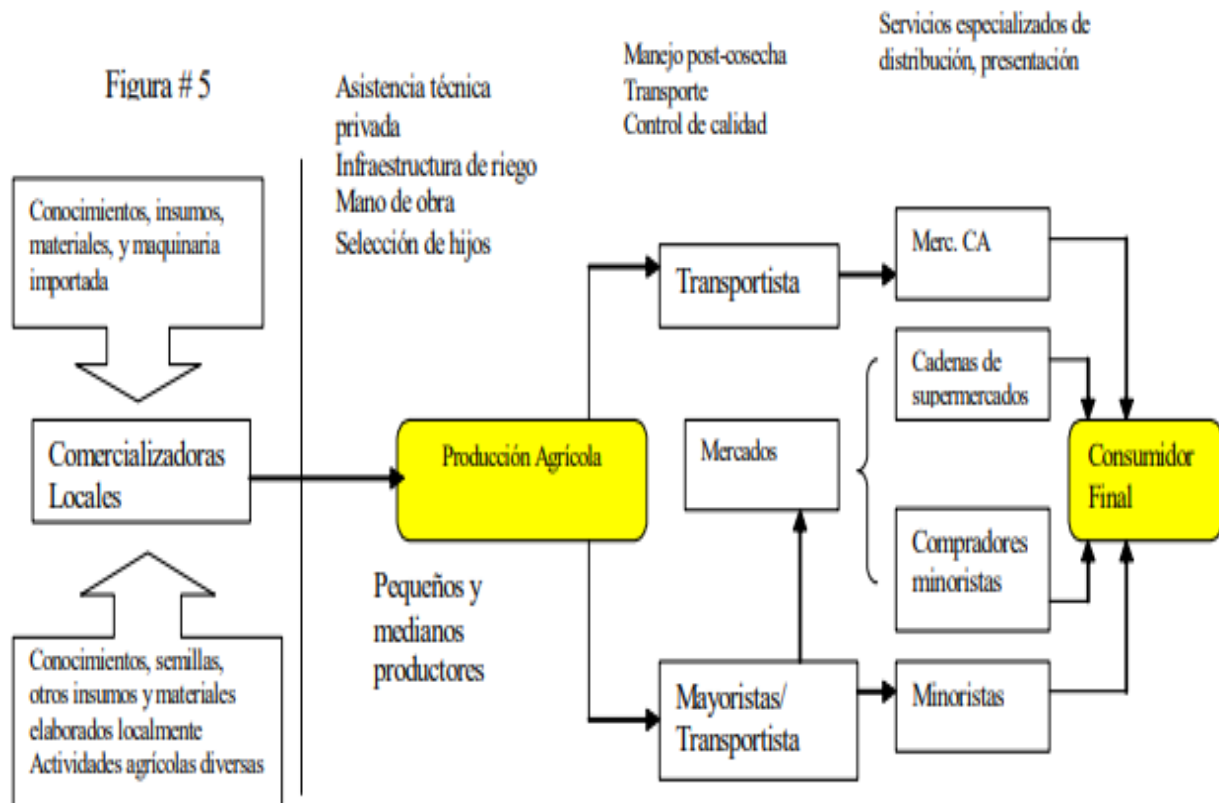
Figura # 5

Asistencia técnica privada
Infraestructura de riego
Mano de obra
Selección de hijos

Manejo post-cosecha
Transporte
Control de calidad

Servicios especializados de distribución, presentación

Conocimientos, insumos, materiales, y maquinaria importada

Comercializadoras Locales

Conocimientos, semillas, otros insumos y materiales elaborados localmente
Actividades agrícolas diversas

Producción Agrícola

Pequeños y medianos productores

Transportista

Merc. CA

Cadenas de supermercados

Mercados

Compradores minoristas

Consumidor Final

Mayoristas/ Transportista

Minoristas